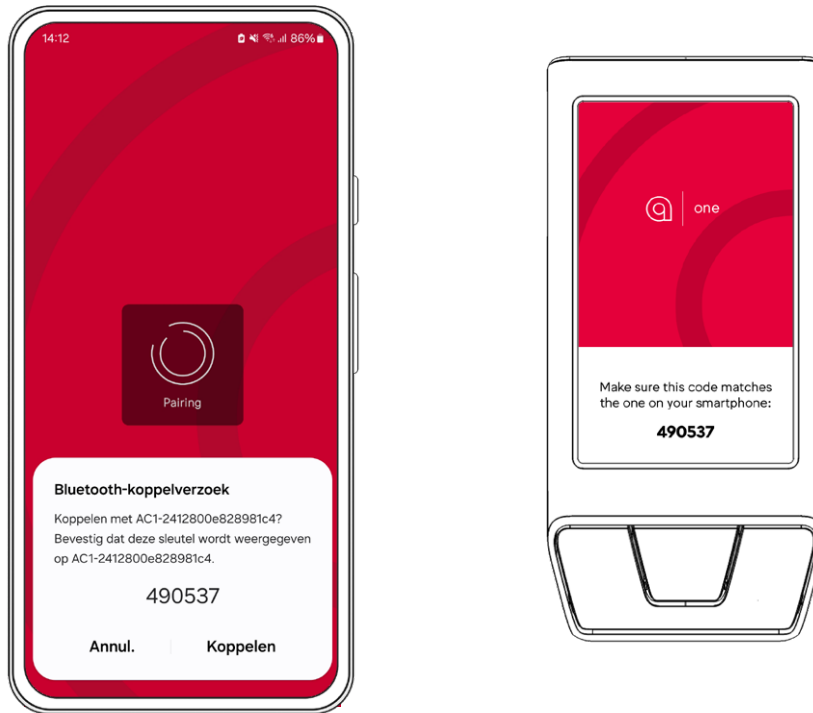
14:12

86%

Pairing

Bluetooth-koppelverzoek

Koppelen met AC1-2412800e828981c4? Bevestig dat deze sleutel wordt weergegeven op AC1-2412800e828981c4.

490537

Annul.

Koppelen

one

Make sure this code matches the one on your smartphone:

490537